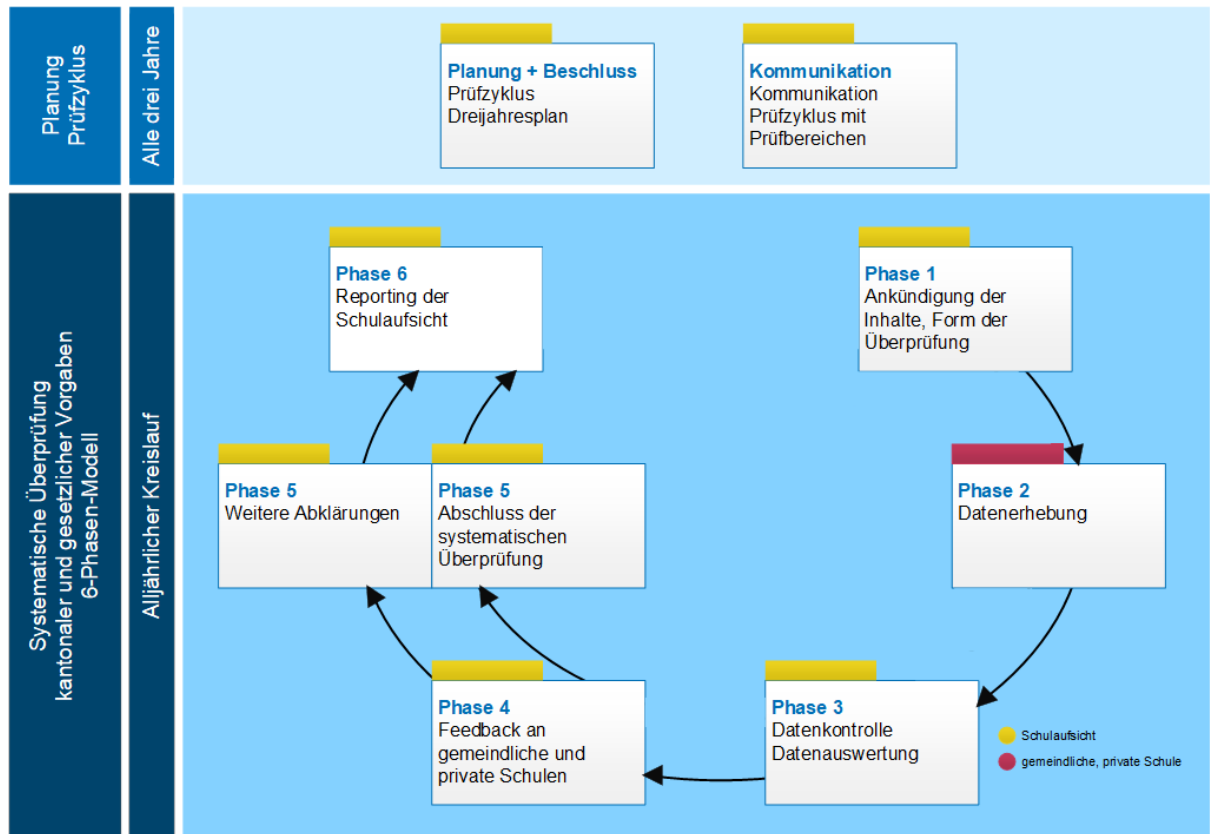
Planung Prüfzyklus

Alle drei Jahre

**Planung + Beschluss**
Prüfzyklus
Dreijahresplan

**Kommunikation**
Kommunikation
Prüfzyklus mit
Prüfbereichen

Systematische Überprüfung kantonaler und gesetzlicher Vorgaben 6-Phasen-Modell

Alljährlicher Kreislauf

**Phase 6**
Reporting der Schulaufsicht

**Phase 1**
Ankündigung der Inhalte, Form der Überprüfung

**Phase 5**
Weitere Abklärungen

**Phase 5**
Abschluss der systematischen Überprüfung

**Phase 2**
Datenerhebung

**Phase 4**
Feedback an gemeindliche und private Schulen

**Phase 3**
Datenkontrolle
Datenauswertung

Schulaufsicht

gemeindliche, private Schule